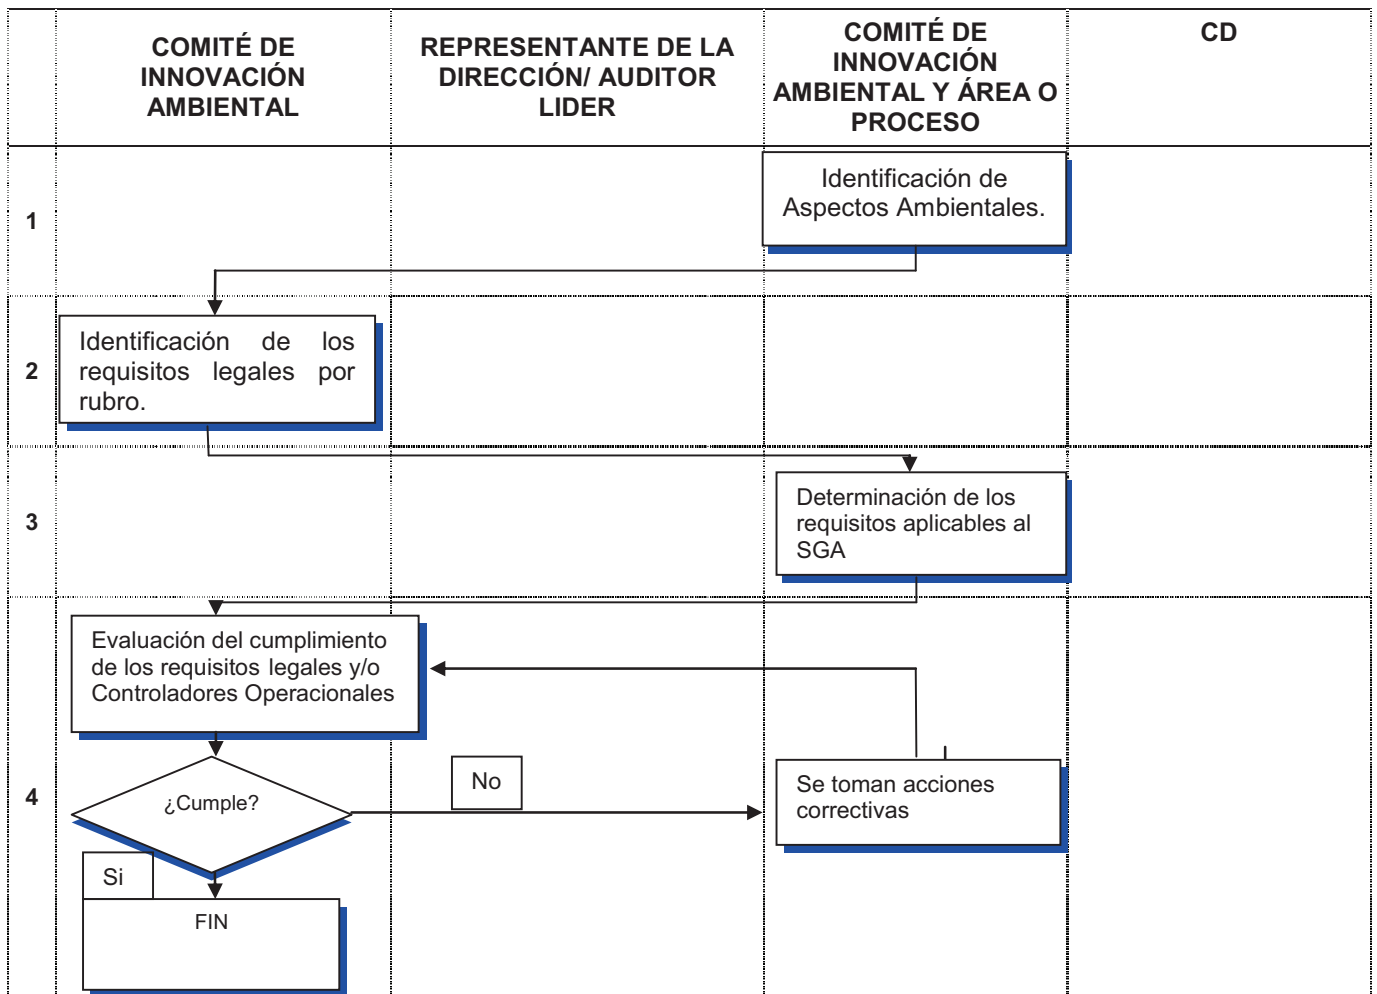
|   | COMITÉ DE INNOVACIÓN AMBIENTAL | REPRESENTANTE DE LA DIRECCIÓN/ AUDITOR LIDER | COMITÉ DE INNOVACIÓN AMBIENTAL Y ÁREA O PROCESO | CD |
|---|---|---|---|---|
| 1 | | | Identificación de Aspectos Ambientales. | |
| 2 | Identificación de los requisitos legales por rubro. | | | |
| 3 | | | Determinación de los requisitos aplicables al SGA | |
| 4 | Evaluación del cumplimiento de los requisitos legales y/o Controladores Operacionales<br>¿Cumple?<br>Si<br>FIN | No | Se toman acciones correctivas | |